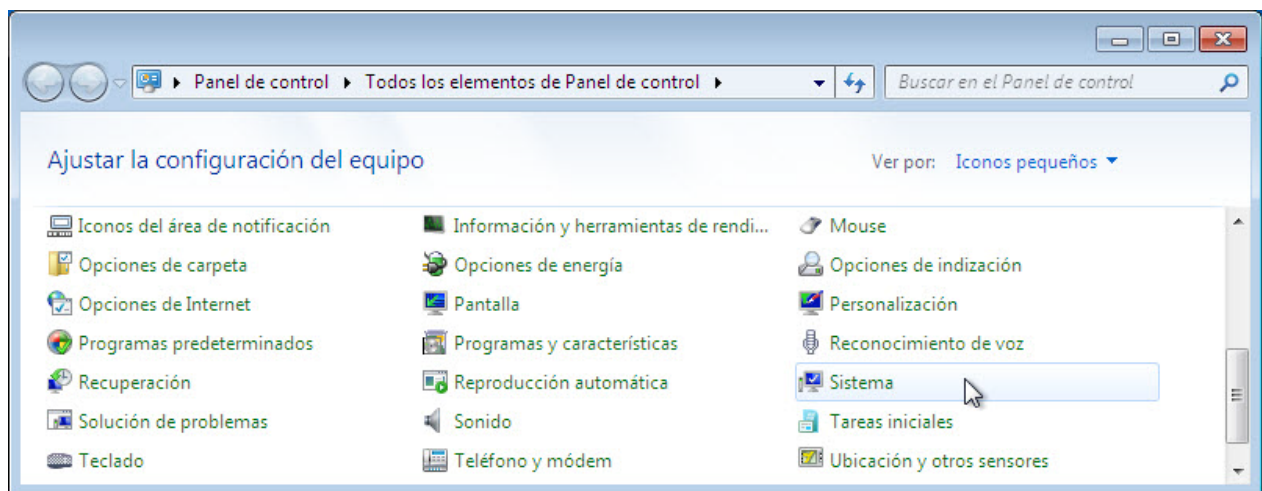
Panel de control ▸ Todos los elementos de Panel de control ▸

Buscar en el Panel de control

Ajustar la configuración del equipo

Ver por: Iconos pequeños

Iconos del área de notificación
Opciones de carpeta
Opciones de Internet
Programas predeterminados
Recuperación
Solución de problemas
Teclado

Información y herramientas de rendi...
Opciones de energía
Pantalla
Programas y características
Reproducción automática
Sonido
Teléfono y módem

Mouse
Opciones de indización
Personalización
Reconocimiento de voz
Sistema
Tareas iniciales
Ubicación y otros sensores